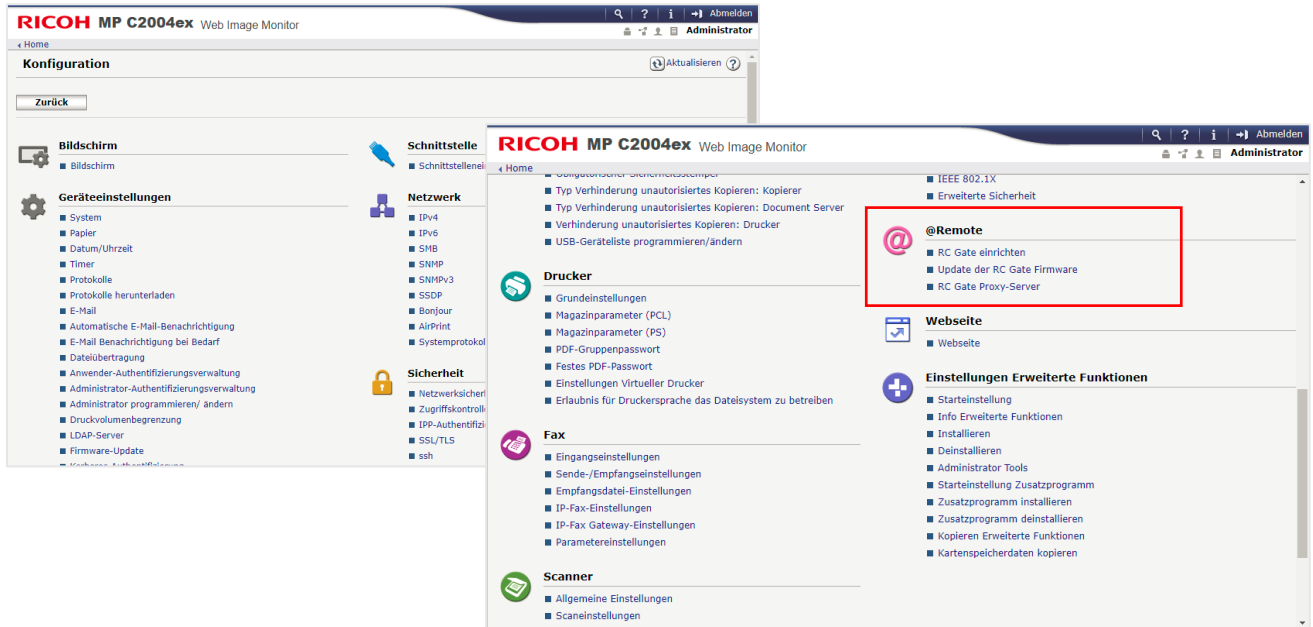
RICOH MP C2004ex Web Image Monitor

Abmelden

Administrator

Home

Konfiguration

Aktualisieren

Zurück

Bildschirm

Bildschirm

Geräteeinstellungen

System

Papier

Datum/Uhrzeit

Timer

Protokolle

Protokolle herunterladen

E-Mail

Automatische E-Mail-Benachrichtigung

E-Mail Benachrichtigung bei Bedarf

Dateiübertragung

Anwender-Authentifizierungsverwaltung

Administrator-Authentifizierungsverwaltung

Administrator programmieren/ ändern

Druckvolumenbegrenzung

LDAP-Server

Firmware-Update

Schnittstelle

Schnittstelleei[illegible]

Netzwerk

IPv4

IPv6

SMB

SNMP

SNMPv3

SSDP

Bonjour

AirPrint

Systemprotokol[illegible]

Sicherheit

Netzwerksicher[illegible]

Zugriffskontroll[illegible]

IPP-Authentifizi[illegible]

SSL/TLS

ssh

RICOH MP C2004ex Web Image Monitor

Abmelden

Administrator

Home

Typ Verhinderung unautorisiertes Kopieren: Kopierer

Typ Verhinderung unautorisiertes Kopieren: Document Server

Verhinderung unautorisiertes Kopieren: Drucker

USB-Geräteliste programmieren/ändern

Drucker

Grundeinstellungen

Magazinparameter (PCL)

Magazinparameter (PS)

PDF-Gruppenpasswort

Festes PDF-Passwort

Einstellungen Virtueller Drucker

Erlaubnis für Druckersprache das Dateisystem zu betreiben

Fax

Eingangseinstellungen

Sende-/Empfangseinstellungen

Empfangsdatei-Einstellungen

IP-Fax-Einstellungen

IP-Fax Gateway-Einstellungen

Parametereinstellungen

Scanner

Allgemeine Einstellungen

Scaneinstellungen

IEEE 802.1X

Erweiterte Sicherheit

@Remote

RC Gate einrichten

Update der RC Gate Firmware

RC Gate Proxy-Server

Webseite

Webseite

Einstellungen Erweiterte Funktionen

Starteinstellung

Info Erweiterte Funktionen

Installieren

Deinstallieren

Administrator Tools

Starteinstellung Zusatzprogramm

Zusatzprogramm installieren

Zusatzprogramm deinstallieren

Kopieren Erweiterte Funktionen

Kartenspeicherdaten kopieren